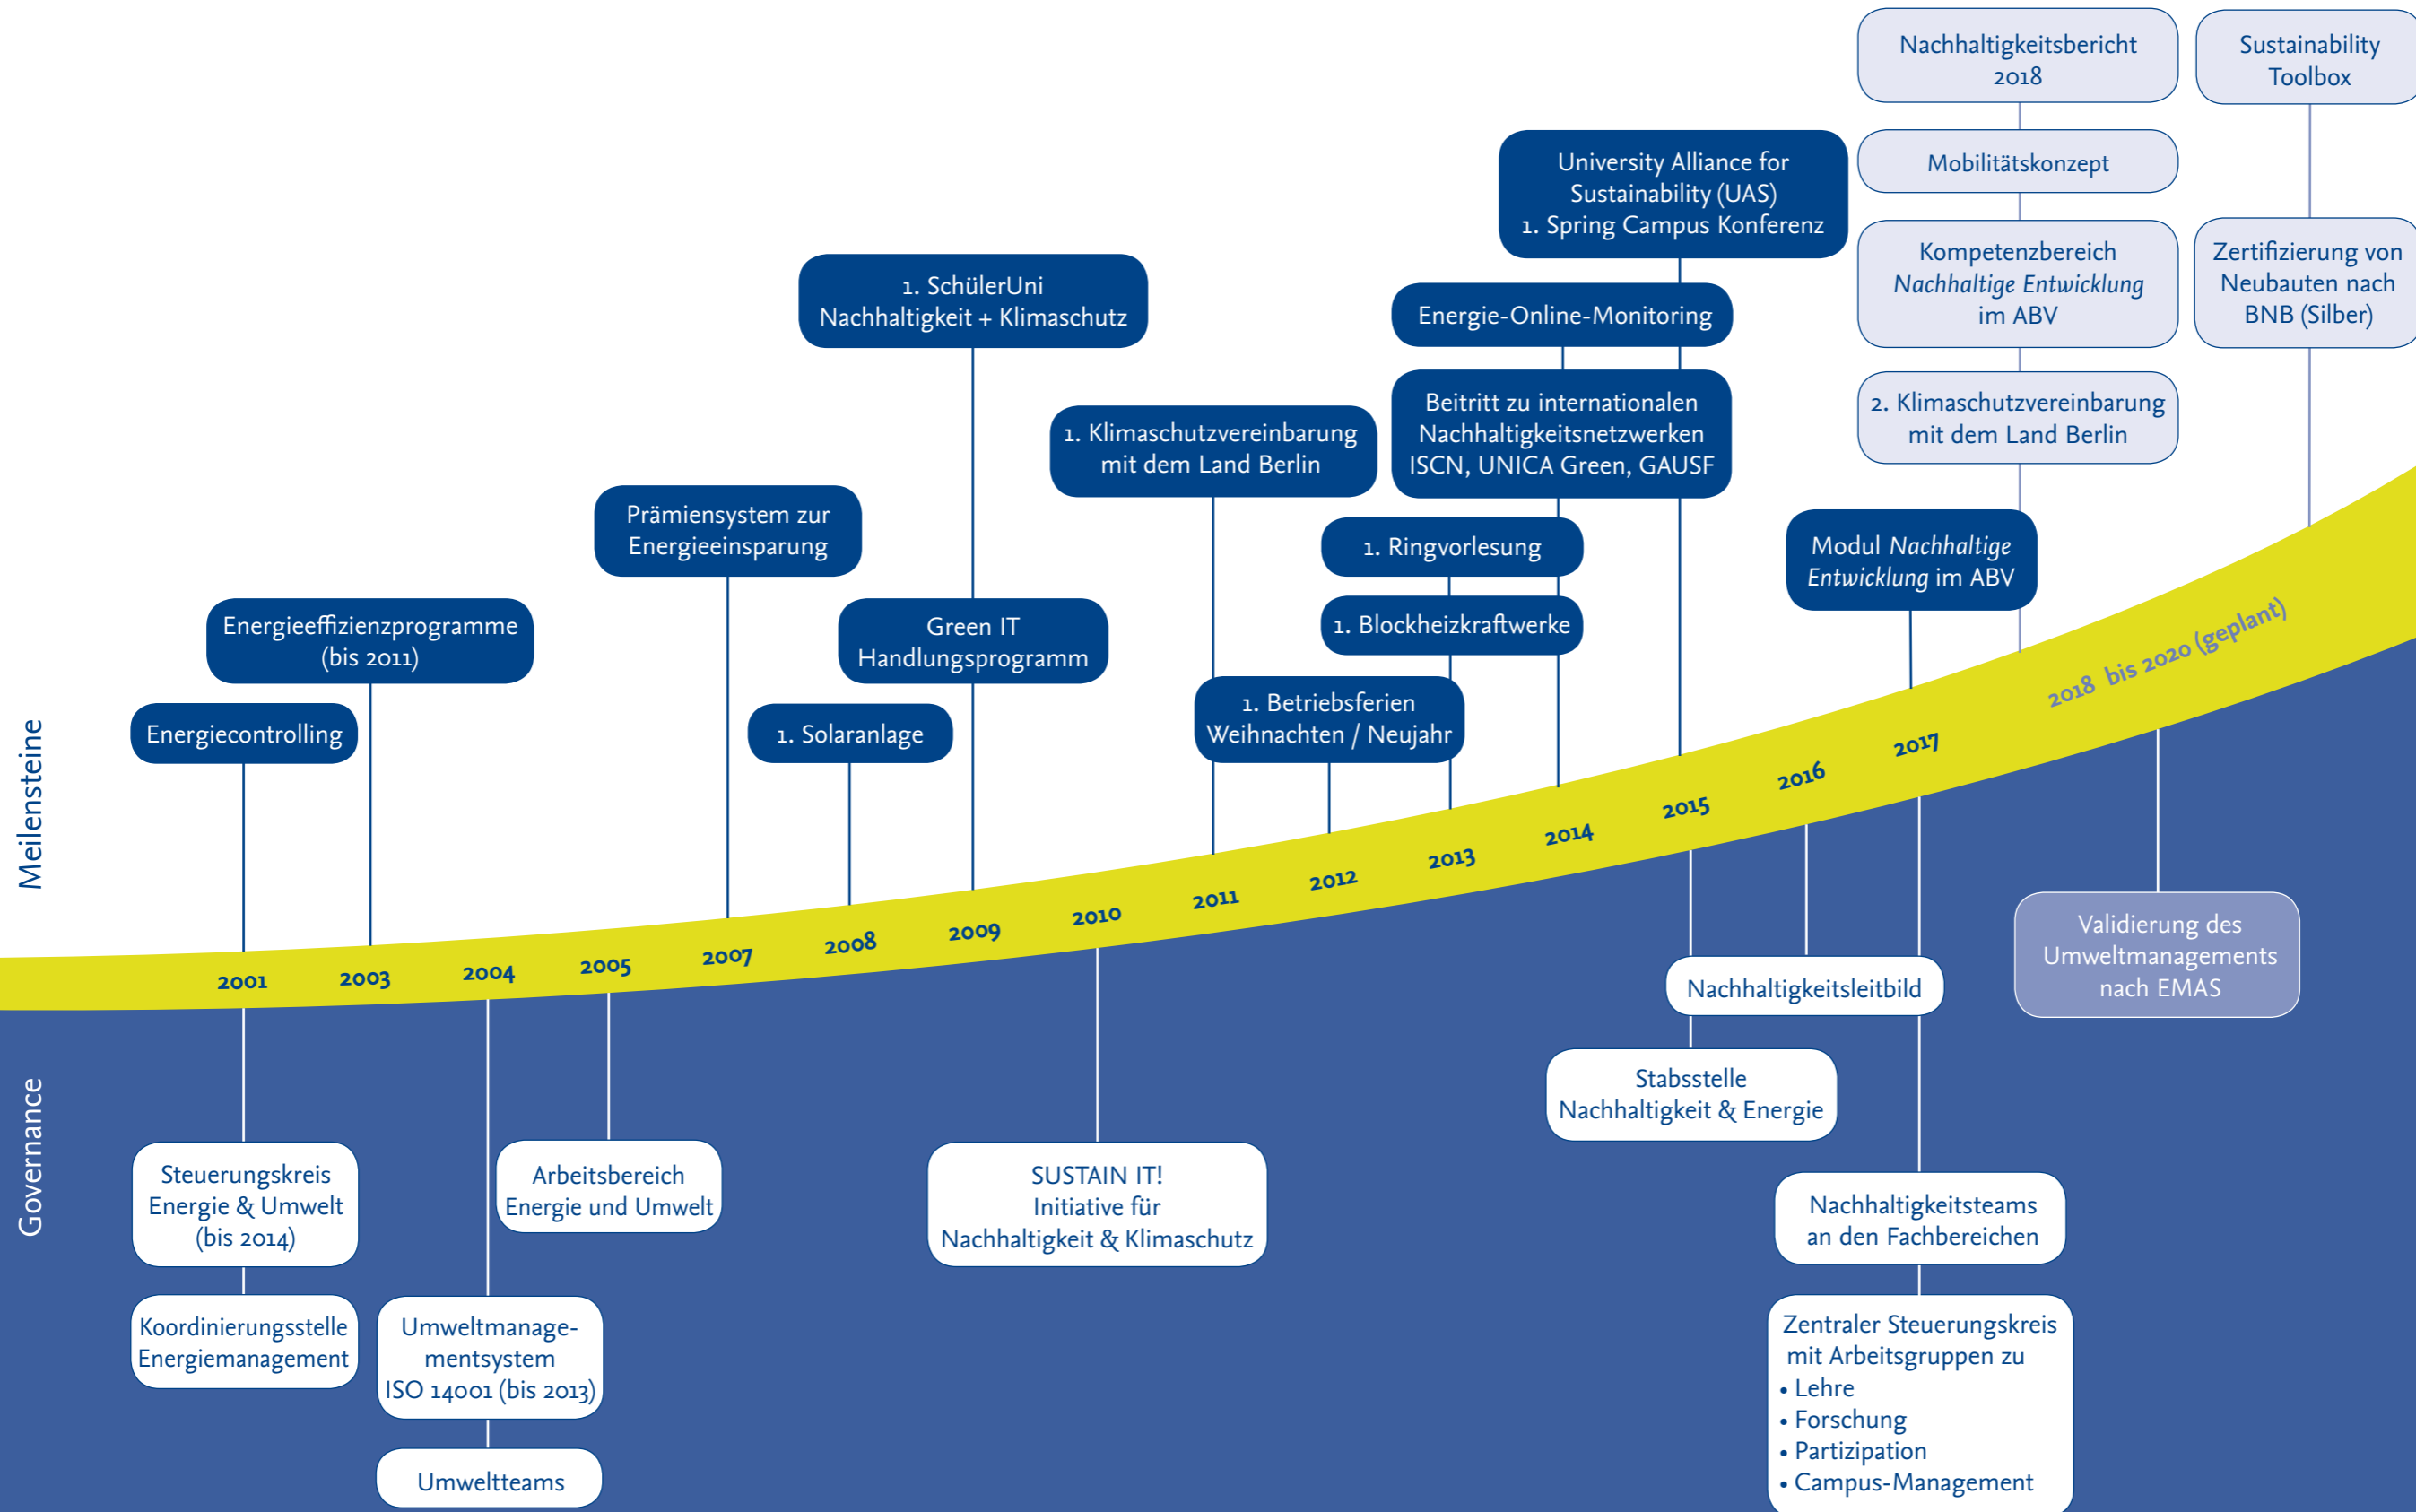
Meilensteine

Governance

Nachhaltigkeitsbericht 2018

Sustainability Toolbox

Mobilitätskonzept

University Alliance for Sustainability (UAS)
1. Spring Campus Konferenz

Kompetenzbereich *Nachhaltige Entwicklung* im ABV

Zertifizierung von Neubauten nach BNB (Silber)

1. SchülerUni Nachhaltigkeit + Klimaschutz

Energie-Online-Monitoring

Beitritt zu internationalen Nachhaltigkeitsnetzwerken ISCN, UNICA Green, GAUSF

1. Klimaschutzvereinbarung mit dem Land Berlin

2. Klimaschutzvereinbarung mit dem Land Berlin

Prämiensystem zur Energieeinsparung

1. Ringvorlesung

Modul *Nachhaltige Entwicklung* im ABV

Energieeffizienzprogramme (bis 2011)

Green IT Handlungsprogramm

1. Blockheizkraftwerke

1. Betriebsferien Weihnachten / Neujahr

Energiecontrolling

1. Solaranlage

2018 bis 2020 (geplant)

2017

2016

2015

2014

2013

2012

2011

2010

2009

2008

2007

2005

2004

2003

2001

Validierung des Umweltmanagements nach EMAS

Nachhaltigkeitsleitbild

Stabsstelle Nachhaltigkeit & Energie

Steuerungskreis Energie & Umwelt (bis 2014)

Arbeitsbereich Energie und Umwelt

SUSTAIN IT! Initiative für Nachhaltigkeit & Klimaschutz

Nachhaltigkeitsteams an den Fachbereichen

Koordinierungsstelle Energiemanagement

Umweltmanagementsystem ISO 14001 (bis 2013)

Zentraler Steuerungskreis mit Arbeitsgruppen zu
• Lehre
• Forschung
• Partizipation
• Campus-Management

Umweltteams